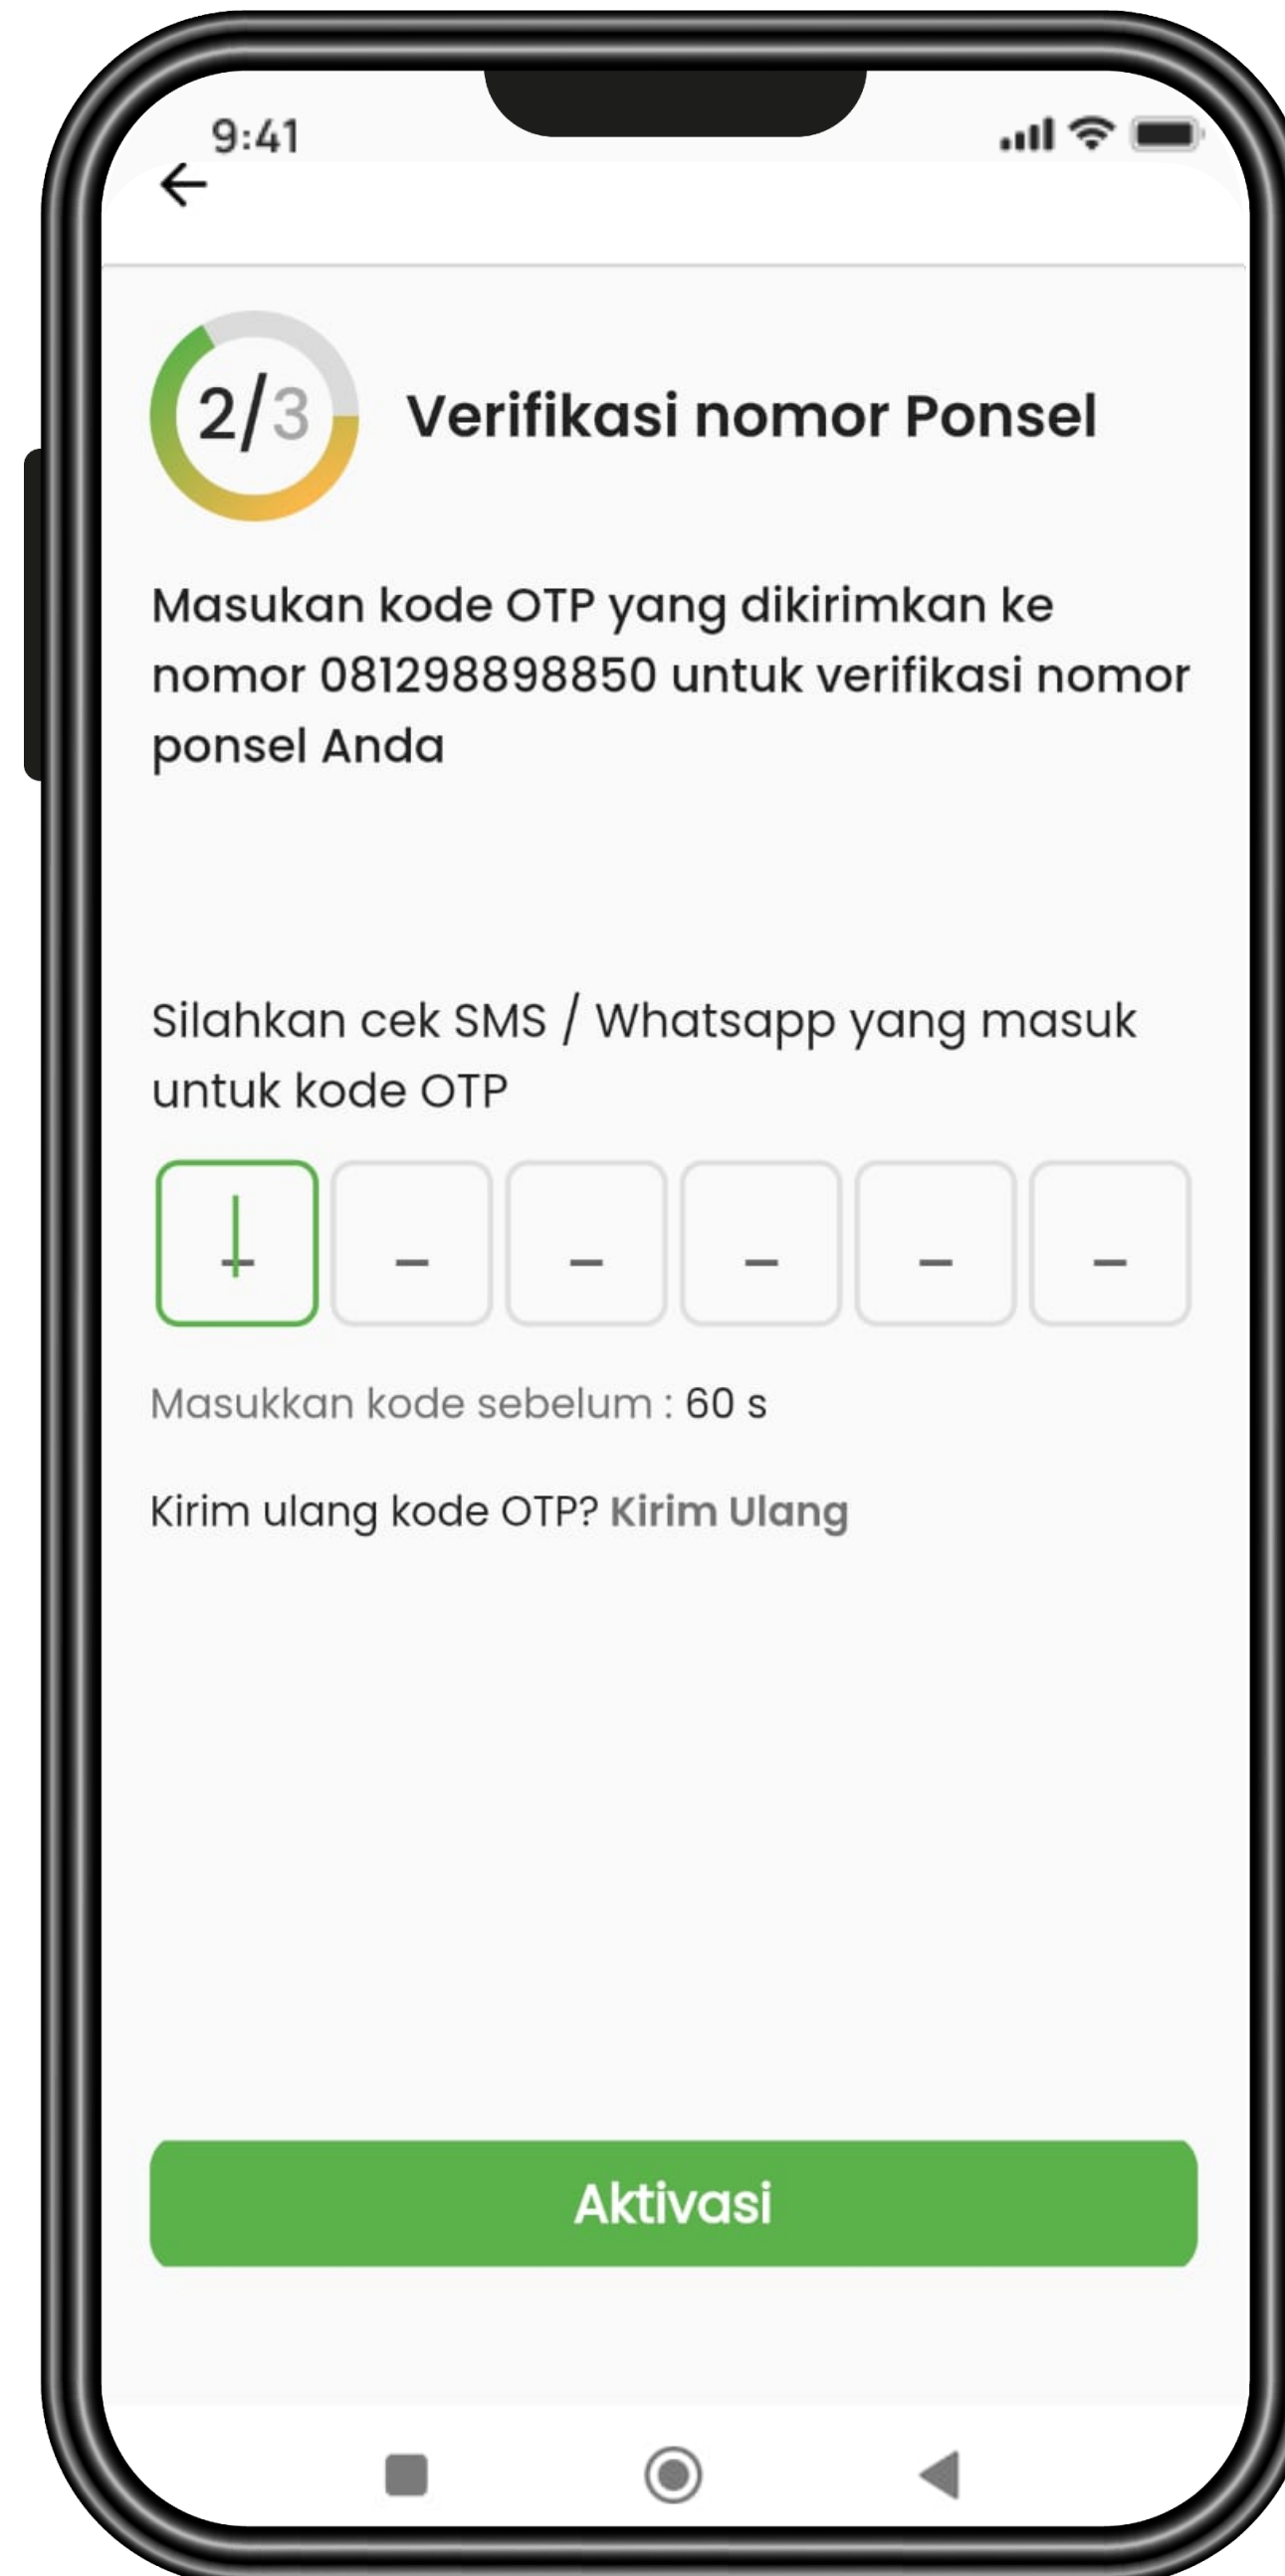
9:41

2/3 Verifikasi nomor Ponsel

Masukan kode OTP yang dikirimkan ke nomor 081298898850 untuk verifikasi nomor ponsel Anda

Silahkan cek SMS / Whatsapp yang masuk untuk kode OTP

| – | – | – | – | –

Masukkan kode sebelum : 60 s

Kirim ulang kode OTP? Kirim Ulang

Aktivasi